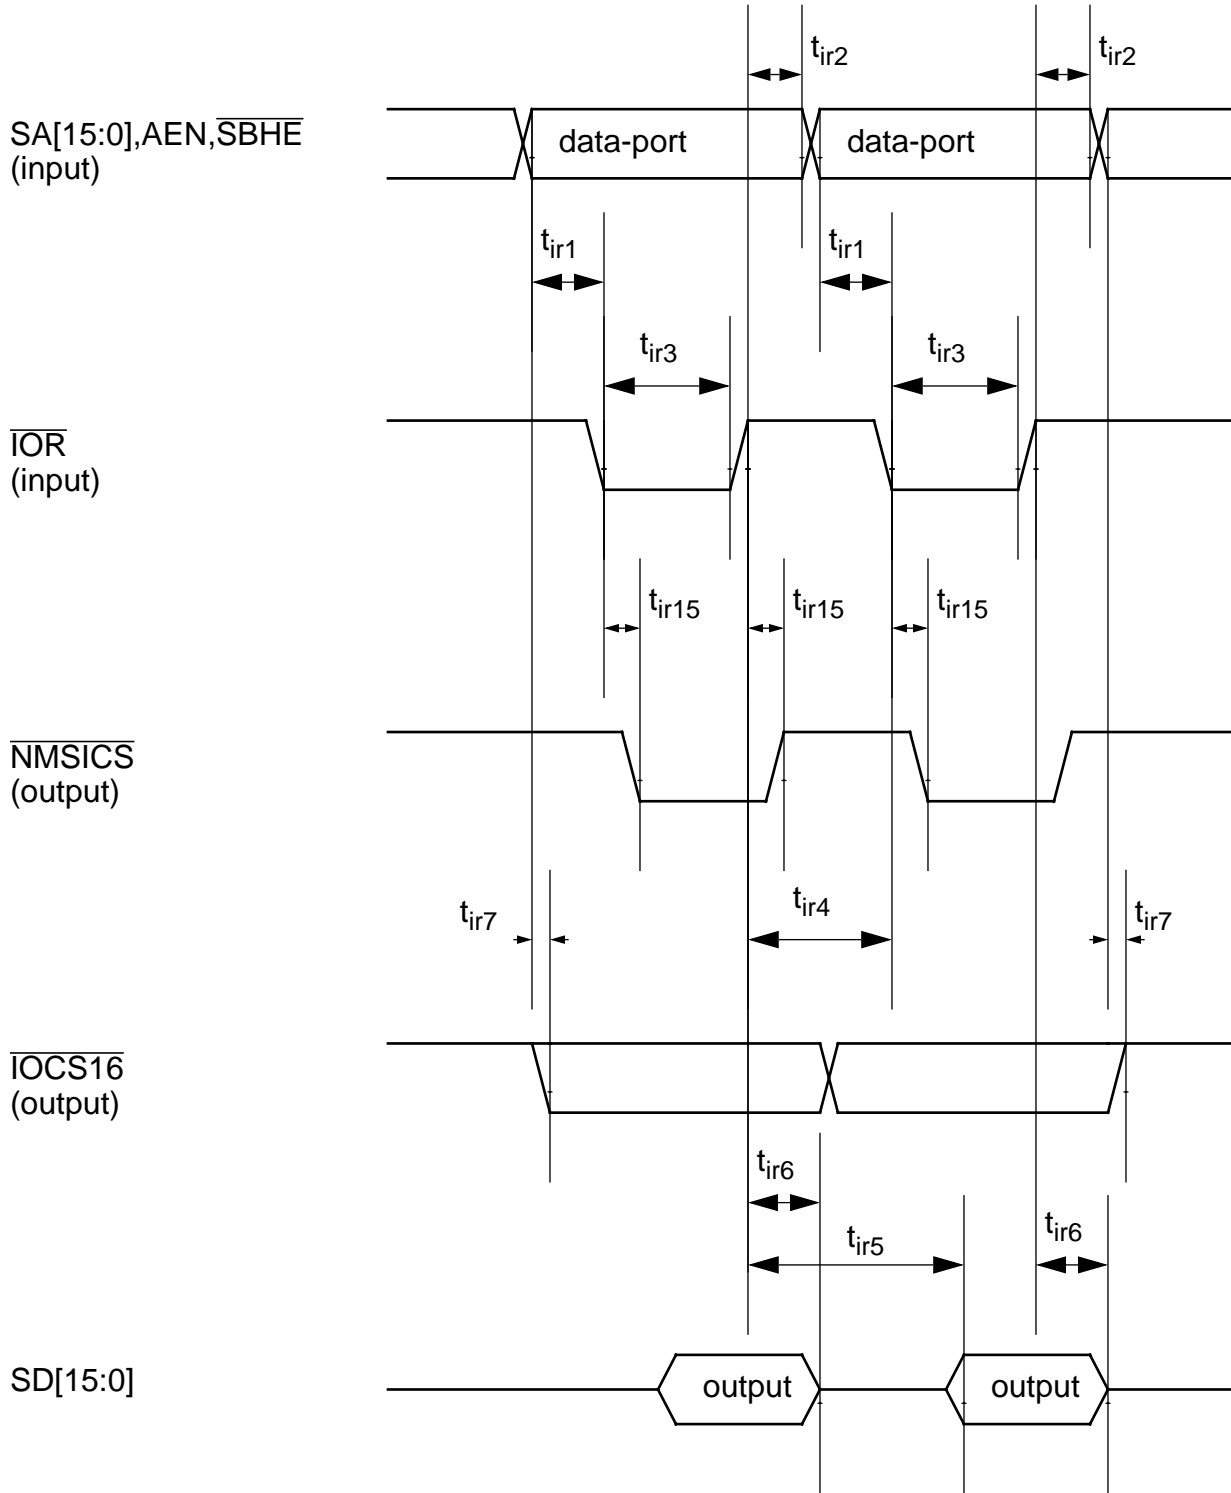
$t_{ir2}$ $t_{ir2}$

SA[15:0],AEN,$\overline{SBHE}$ (input)

data-port data-port

$t_{ir1}$ $t_{ir1}$

$t_{ir3}$ $t_{ir3}$

$\overline{IOR}$ (input)

$t_{ir15}$ $t_{ir15}$ $t_{ir15}$

$\overline{NMSICS}$ (output)

$t_{ir7}$ $t_{ir4}$ $t_{ir7}$

$\overline{IOCS16}$ (output)

$t_{ir6}$

$t_{ir5}$ $t_{ir6}$

SD[15:0]

output output